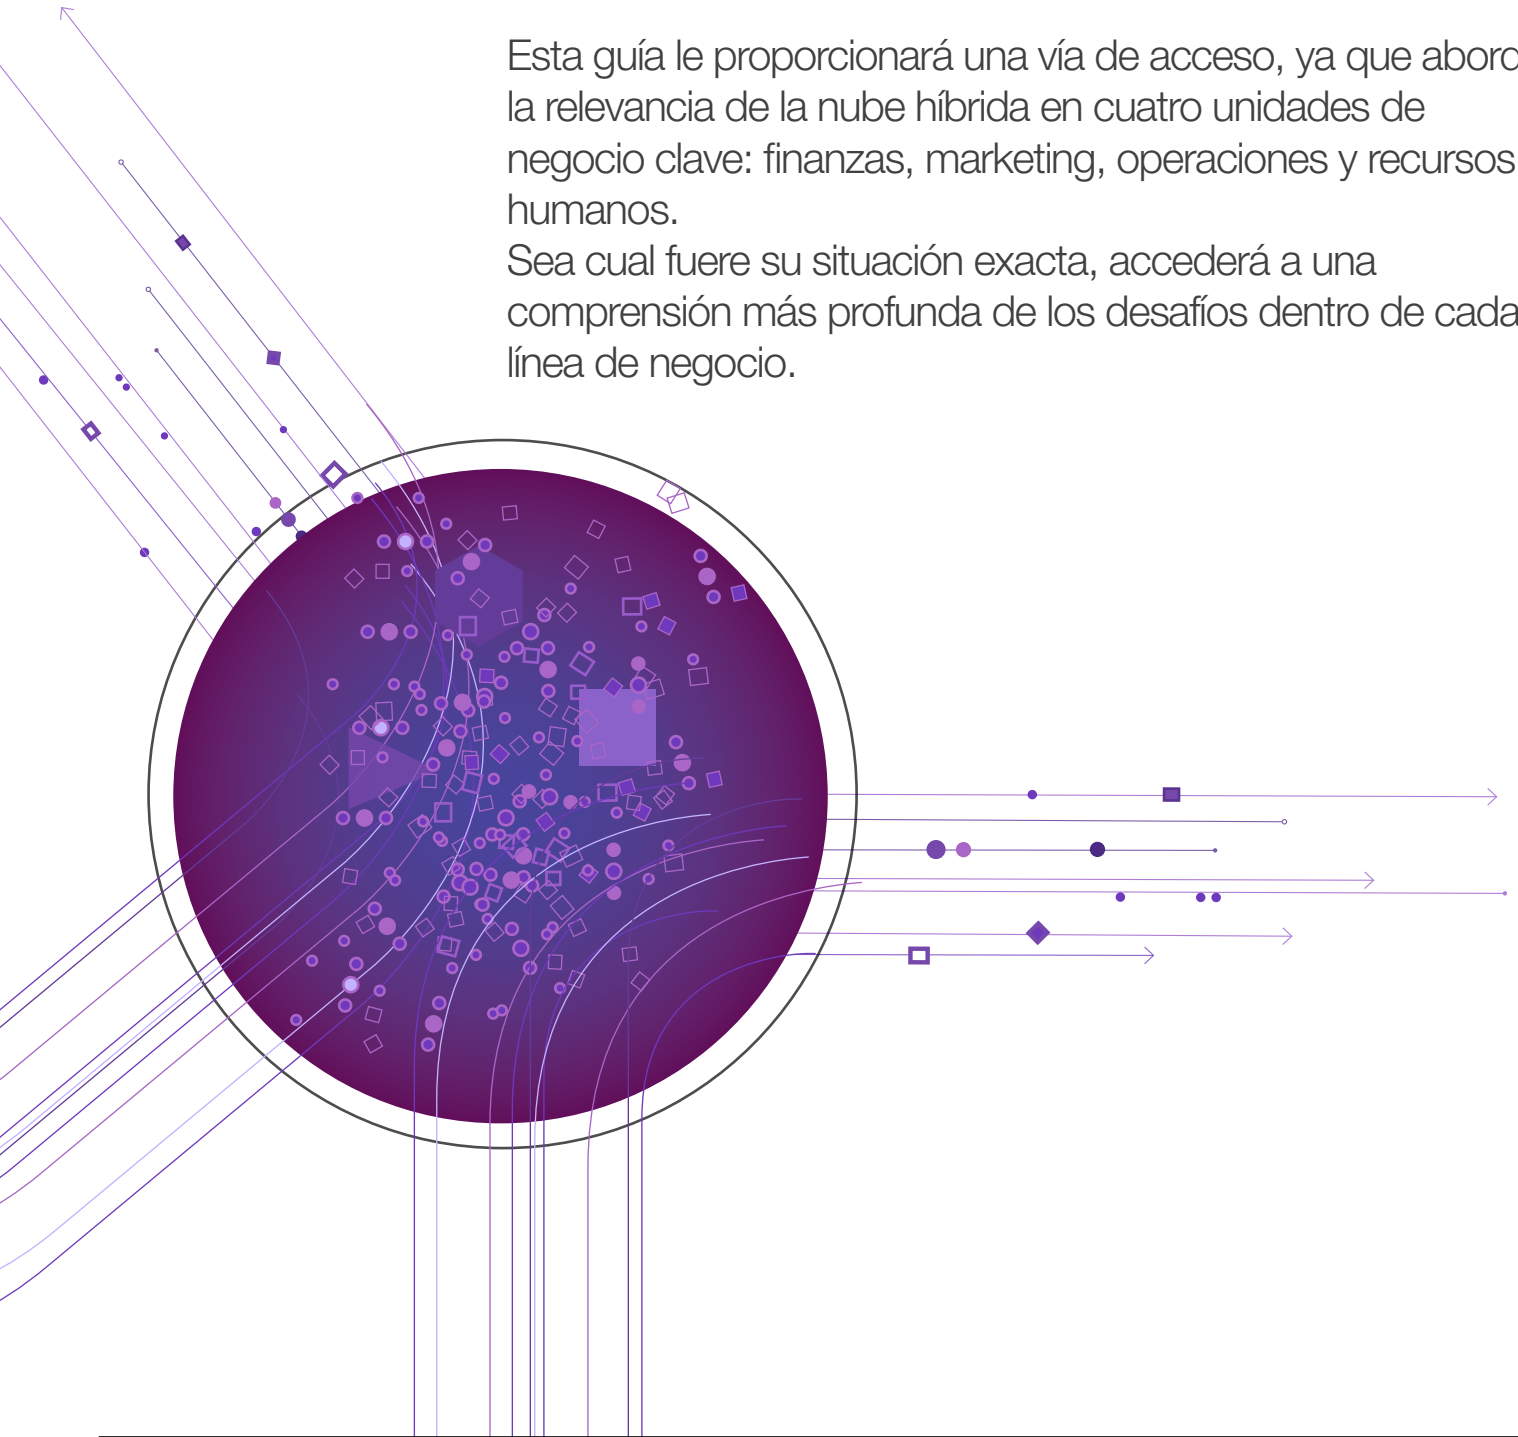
Esta guía le proporcionará una vía de acceso, ya que aborc la relevancia de la nube híbrida en cuatro unidades de negocio clave: finanzas, marketing, operaciones y recursos humanos.
Sea cual fuere su situación exacta, accederá a una comprensión más profunda de los desafíos dentro de cada línea de negocio.